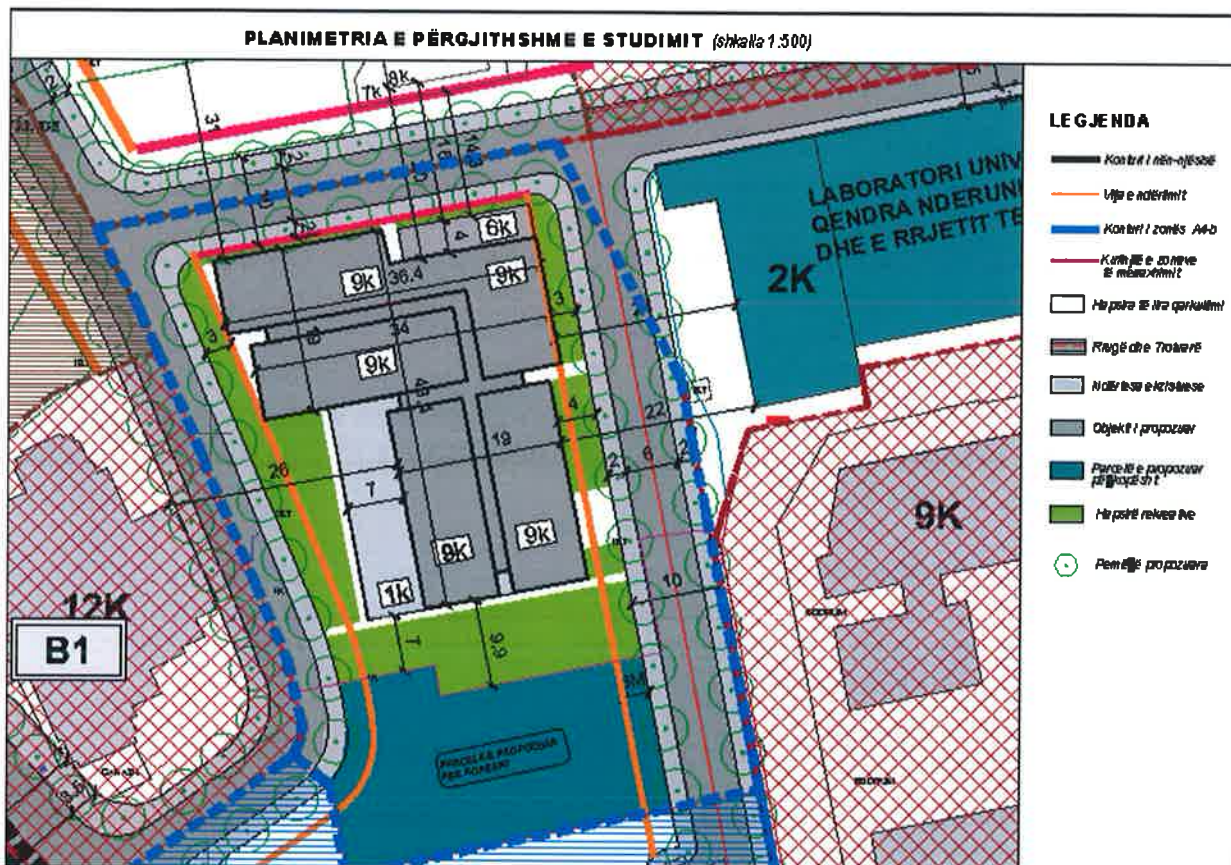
PLANIMETRIA E PËRGJITHSHME E STUDIMIT (shkalla 1:500)

LEGJENDA

Kontur i nën-njësisë

Vija e ndërtimit

Kontur i zonës A4-b

Kufinjtë e zonave të menaxhimit

Hapsira të lira parkimi

Rrugë dhe Trotuarë

Ndërtesa ekzistuese

Objekt i propozuar

Parcelë e propozuar për kopësht

Hapsirë rekreative

Pemëtë propozuara

LABORATORI UNIV QENDRA NDERUNI DHE E RRJETIT TE

2K

9K

12K

B1

7k

8k

6k

9k

9k

9k

9k

9k

9k

1k

36.4

34

19

26

22

10

7

3

3

3

4

2

6

2

4

PARCELË E PROPOZUAR PËR KOPËSHT